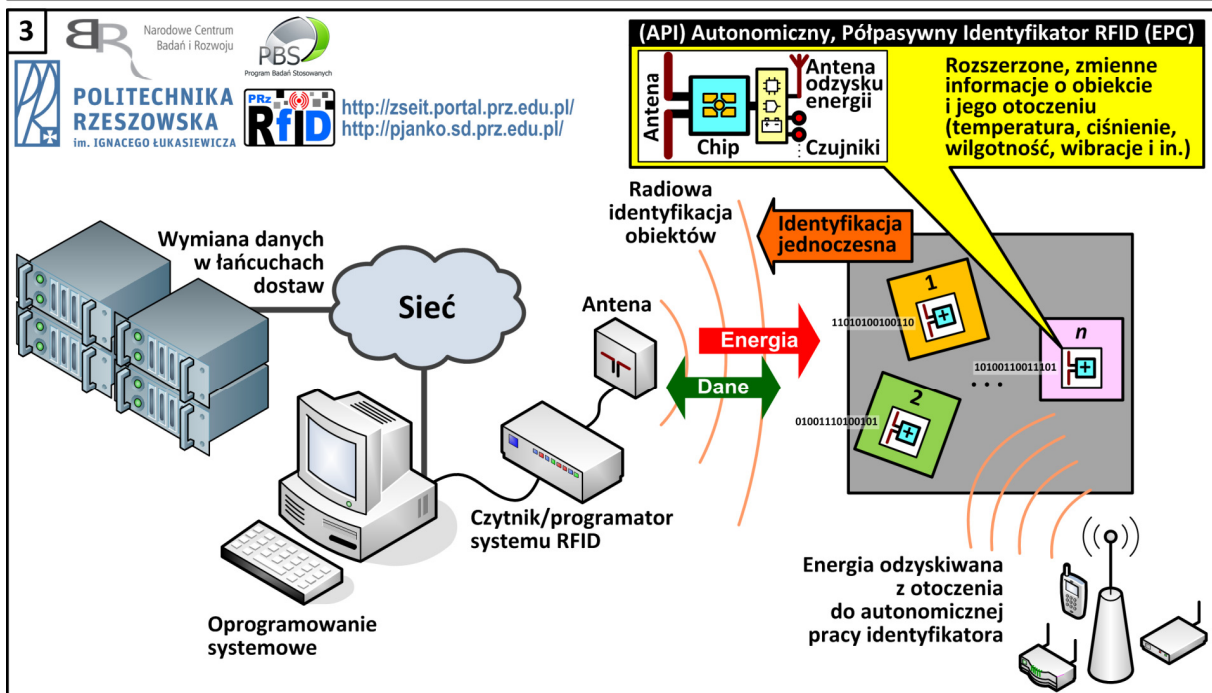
3

Narodowe Centrum Badań i Rozwoju

PBS Program Badań Stosowanych

POLITECHNIKA RZESZOWSKA im. IGNACEGO ŁUKASIEWICZA

PRz RFID

http://zseit.portal.prz.edu.pl/
http://pjanko.sd.prz.edu.pl/

(API) Autonomiczny, Półpasywny Identyfikator RFID (EPC)

Antena

Chip

Antena odzysku energii

Czujniki

Rozszerzone, zmienne informacje o obiekcie i jego otoczeniu (temperatura, ciśnienie, wilgotność, wibracje i in.)

Radiowa identyfikacja obiektów

Identyfikacja jednoczesna

Wymiana danych w łańcuchach dostaw

Sieć

Antena

Energia

Dane

1

110101001001110

n

10100110011101

2

010011101001101

. . .

Czytnik/programator systemu RFID

Energia odzyskiwana z otoczenia do autonomicznej pracy identyfikatora

Oprogramowanie systemowe